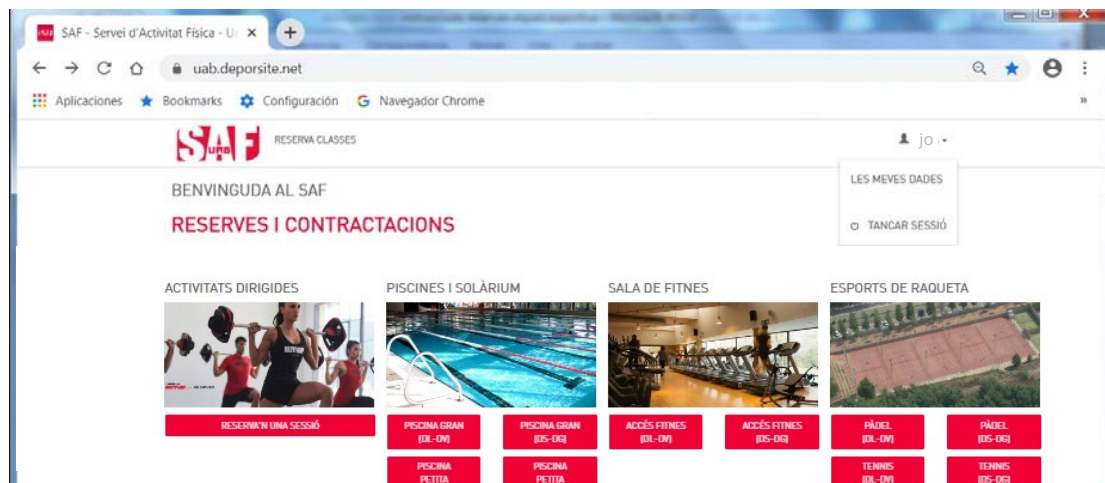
SAF - Servei d'Activitat Física - U ×

uab.deporsite.net

Aplicaciones Bookmarks Configuración Navegador Chrome

SAF UAB RESERVA CLASSES

jo

LES MEVES DADES

TANCAR SESSIÓ

BENVINGUDA AL SAF

RESERVES I CONTRACTACIONS

ACTIVITATS DIRIGIDES

RESERVA'N UNA SESSIÓ

PISCINES I SOLÀRIUM

PISCINA GRAN (DL-DV)

PISCINA GRAN (DS-DG)

PISCINA PETITA

PISCINA PETITA

SALA DE FITNES

ACCÉS FITNES (DL-DV)

ACCÉS FITNES (DS-DG)

ESPORTS DE RAQUETA

PÀDEL (DL-DV)

PÀDEL (DS-DG)

TENNIS (DL-DV)

TENNIS (DS-DG)